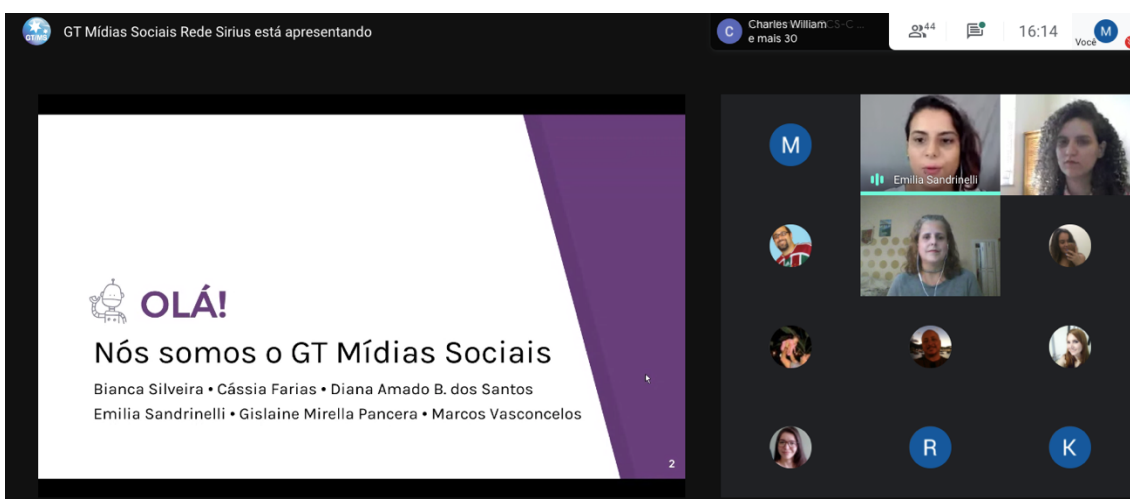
GTMS GT Mídias Sociais Rede Sirius está apresentando

C Charles William CS-C ... e mais 30

44

16:14

Você M

OLÁ!

Nós somos o GT Mídias Sociais

Bianca Silveira • Cássia Farias • Diana Amado B. dos Santos
Emilia Sandrinelli • Gislaine Mirella Pancera • Marcos Vasconcelos

2

M

Emilia Sandrinelli

R

K